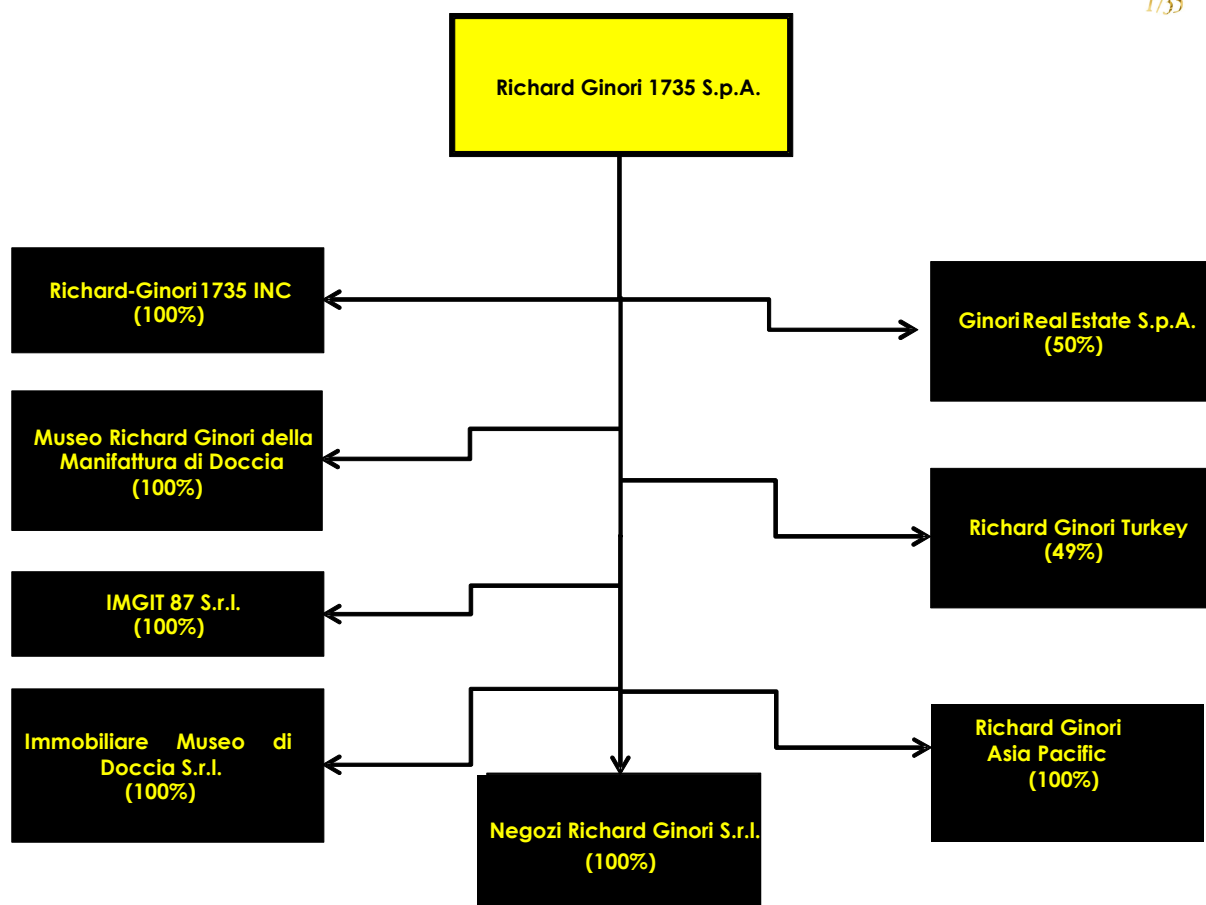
1735

Richard Ginori 1735 S.p.A.

Richard-Ginori 1735 INC
(100%)

Ginori Real Estate S.p.A.
(50%)

Museo Richard Ginori della Manifattura di Doccia
(100%)

Richard Ginori Turkey
(49%)

IMGIT 87 S.r.l.
(100%)

Immobiliare Museo di Doccia S.r.l.
(100%)

Richard Ginori Asia Pacific
(100%)

Negozi Richard Ginori S.r.l.
(100%)